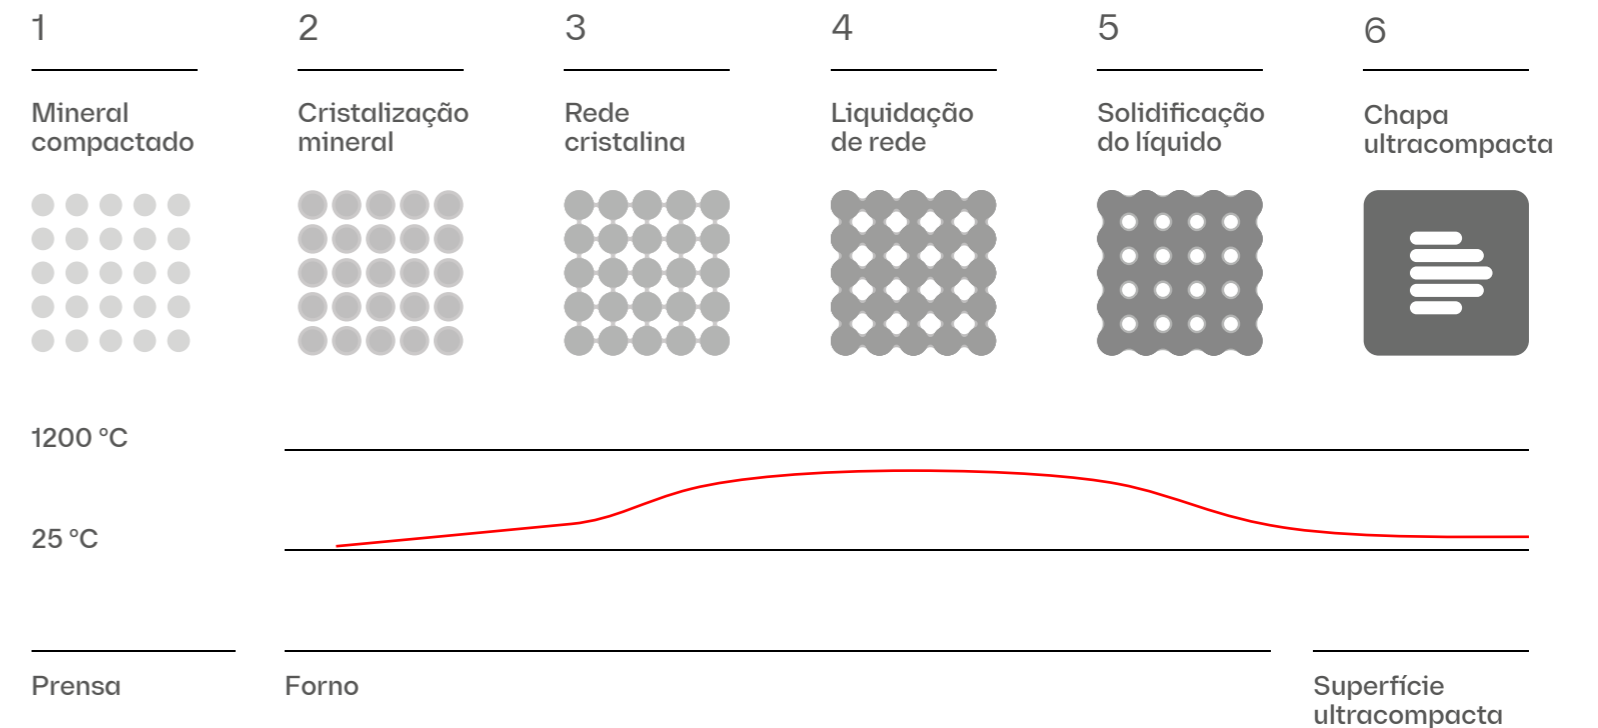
1

Mineral compactado

2

Cristalização mineral

3

Rede cristalina

4

Liquidação de rede

5

Solidificação do líquido

6

Chapa ultracompacta

1200 °C

25 °C

Prensa

Forno

Superfície ultracompacta